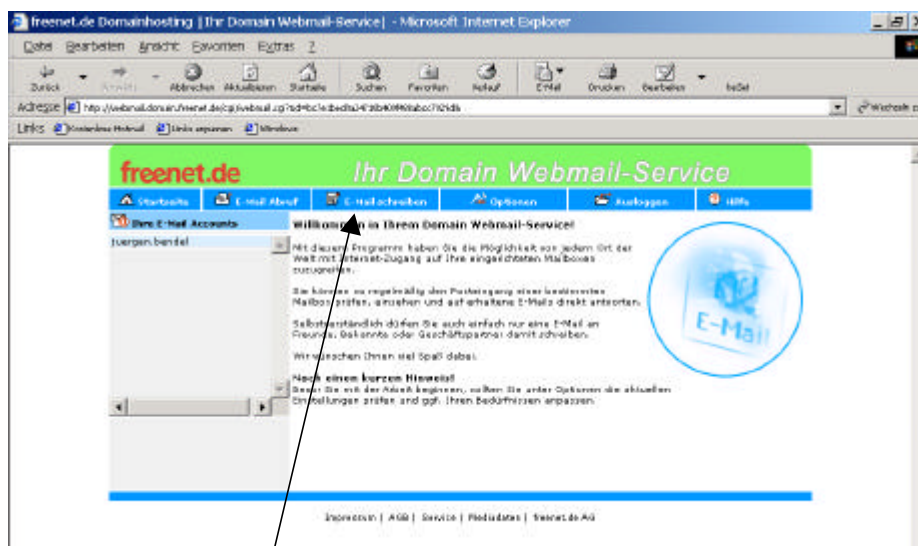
freenet.de Domainhosting |Ihr Domain Webmail-Service| - Microsoft Internet Explorer

Datei Bearbeiten Ansicht Favoriten Extras ?

Zurück Vorwärts Abbrechen Aktualisieren Startseite Suchen Favoriten Verlauf E-Mail Drucken Bearbeiten heise

Adresse http://webmail.domain.freenet.de/cgi/webmail.cgi?sid=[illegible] Wechseln zu

Links Kostenlose Hotmail Links anpassen Windows

freenet.de Ihr Domain Webmail-Service

Startseite E-Mail Abruf E-Mail schreiben Optionen Ausloggen Hilfe

Ihre E-Mail Accounts

juergen.bendel

Willkommen in Ihrem Domain Webmail-Service!

Mit diesem Programm haben Sie die Möglichkeit von jedem Ort der Welt mit Internet-Zugang auf Ihre eingerichteten Mailboxen zuzugreifen.

Sie können so regelmäßig den Posteingang einer bestimmten Mailbox prüfen, einsehen und auf erhaltene E-Mails direkt antworten.

Selbstverständlich dürfen Sie auch einfach nur eine E-Mail an Freunde, Bekannte oder Geschäftspartner damit schreiben.

Wir wünschen Ihnen viel Spaß dabei.

Noch einen kurzen Hinweis!
Bevor Sie mit der Arbeit beginnen, sollten Sie unter Optionen die aktuellen Einstellungen prüfen und ggf. Ihren Bedürfnissen anpassen.

E-Mail

Impressum | AGB | Service | Mediadaten | freenet.de AG